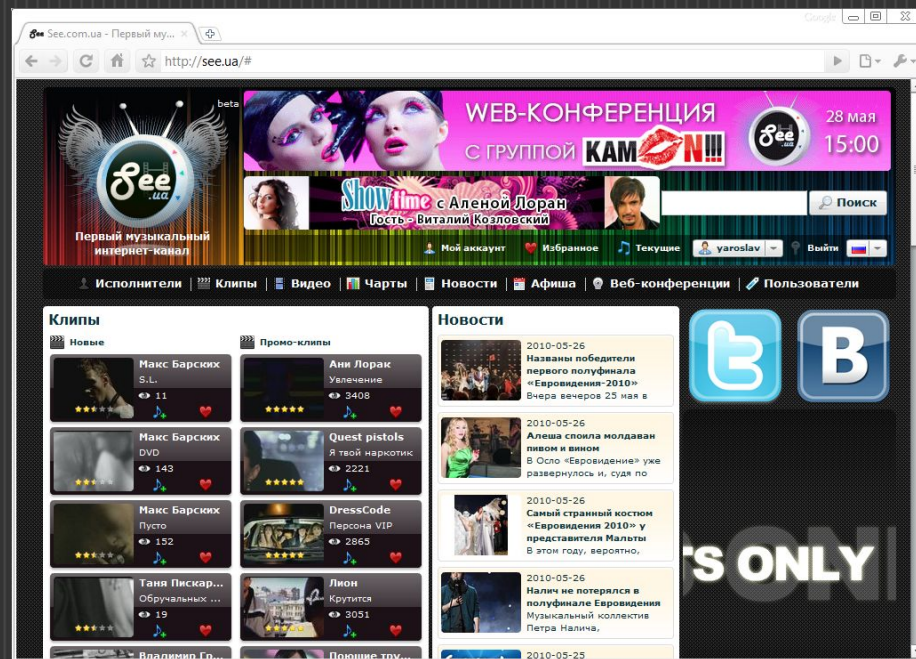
See.com.ua - Первый муз...

Google

http://see.ua/#

beta

See .ua

Первый музыкальный интернет-канал

WEB-КОНФЕРЕНЦИЯ С ГРУППОЙ KAMON!!!

28 мая 15:00

Showtime с Аленой Лоран
Гость - Виталий Козловский

Поиск

Мой аккаунт | Избранное | Текущие | yaroslav | Выйти

Исполнители | Клипы | Видео | Чарты | Новости | Афиша | Веб-конференции | Пользователи

Клипы

Новые

Макс Барских
S.L.
11

Макс Барских
DVD
143

Макс Барских
Пусто
152

Таня Пискар...
Обручальных ...
19

Владимир Гр...

Промо-клипы

Ани Лорак
Увлечение
3408

Quest pistols
Я твой наркотик
2221

DressCode
Персона VIP
2865

Лион
Крутится
3051

Поющие тру...

Новости

2010-05-26
Названы победители первого полуфинала «Евровидения-2010»
Вчера вечером 25 мая в

2010-05-26
Алеша споила молдаван пивом и вином
В Осло «Евровидение» уже развернулось и, судя по

2010-05-26
Самый странный костюм «Евровидения 2010» у представителя Мальты
В этом году, вероятно,

2010-05-26
Налич не потерялся в полуфинале Евровидения
Музыкальный коллектив Петра Налича,

2010-05-25

B

TS ONLY